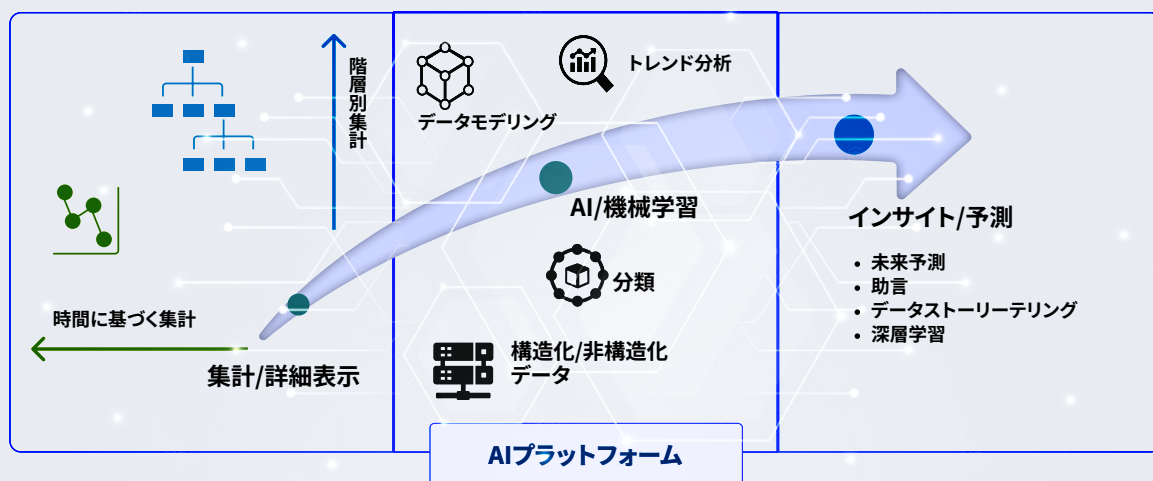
階層別集計

時間に基づく集計

集計/詳細表示

データモデリング

トレンド分析

AI/機械学習

分類

構造化/非構造化データ

AIプラットフォーム

インサイト/予測

• 未来予測
• 助言
• データストーリーテリング
• 深層学習